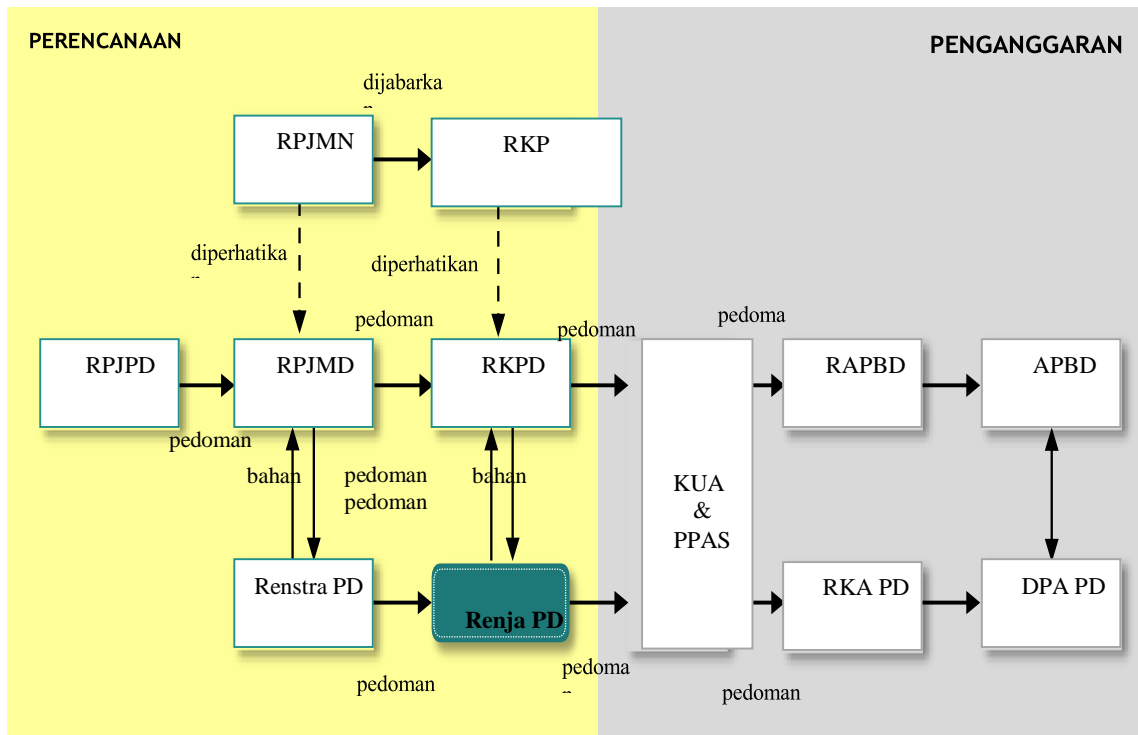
PERENCANAAN

PENGANGGARAN

dijabarka n

RPJMN

RKP

diperhatika n

diperhatikan

pedoman

pedoman

pedoma

RPJPD

RPJMD

RKPD

RAPBD

APBD

pedoman

bahan

pedoman pedoman

bahan

KUA & PPAS

Renstra PD

Renja PD

RKA PD

DPA PD

pedoma n

pedoman

pedoman